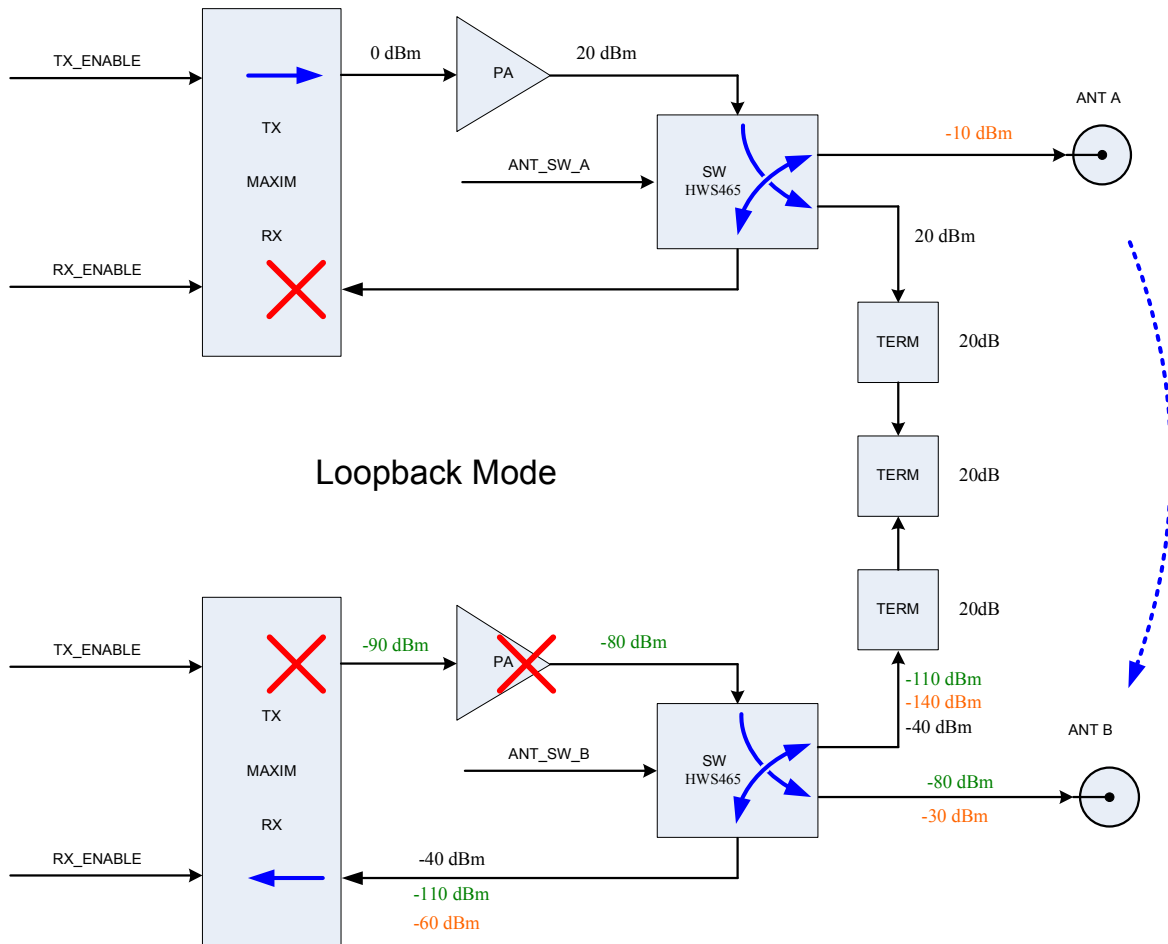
TX_ENABLE

TX

MAXIM

RX

RX_ENABLE

0 dBm

PA

20 dBm

ANT_SW_A

SW
HWS465

-10 dBm

ANT A

20 dBm

TERM

20dB

Loopback Mode

TERM

20dB

TERM

20dB

TX_ENABLE

TX

MAXIM

RX

RX_ENABLE

-90 dBm

PA

-80 dBm

-110 dBm
-140 dBm
-40 dBm

ANT_SW_B

SW
HWS465

ANT B

-80 dBm

-30 dBm

-40 dBm

-110 dBm

-60 dBm